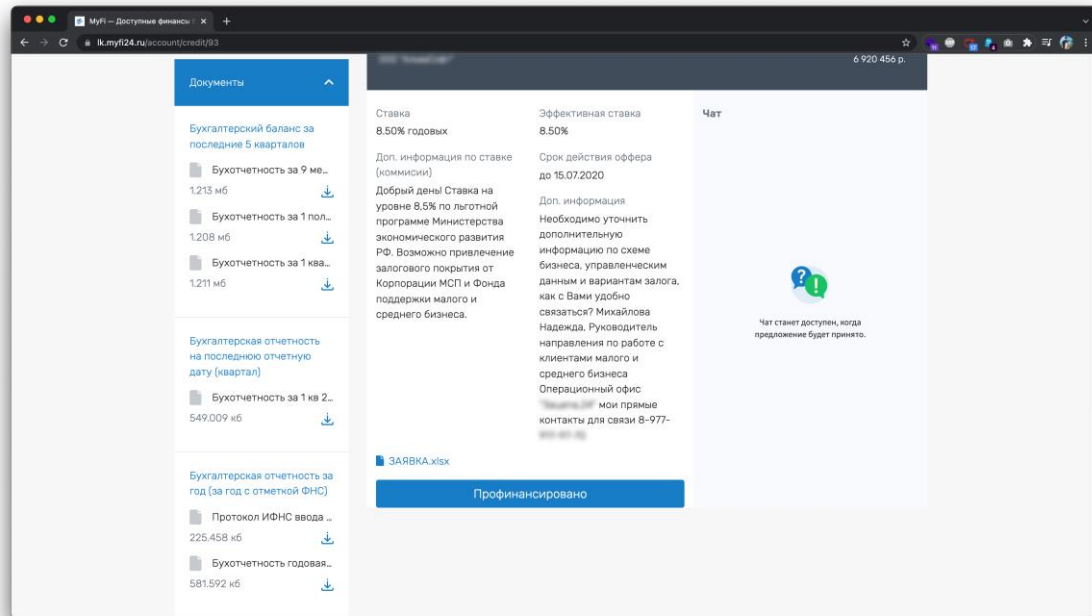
MyFi — Доступные финансы

lk.myfi24.ru/account/credit/93

Документы

Бухгалтерский баланс за последние 5 кварталов

Бухотчетность за 9 ме...
1.213 мб

Бухотчетность за 1 пол...
1.208 мб

Бухотчетность за 1 ква...
1.211 мб

Бухгалтерская отчетность на последнюю отчетную дату (квартал)

Бухотчетность за 1 кв 2...
549.009 кб

Бухгалтерская отчетность за год (за год с отметкой ФНС)

Протокол ИФНС ввода ...
225.458 кб

Бухотчетность годовая...
581.592 кб

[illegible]

6 920 456 р.

Ставка
8.50% годовых

Эффективная ставка
8.50%

Доп. информация по ставке (комиссии)
Добрый день! Ставка на уровне 8.5% по льготной программе Министерства экономического развития РФ. Возможно привлечение залогового покрытия от Корпорации МСП и Фонда поддержки малого и среднего бизнеса.

Срок действия оффера
до 15.07.2020

Доп. информация
Необходимо уточнить дополнительную информацию по схеме бизнеса, управленческим данным и вариантам залога, как с Вами удобно связаться? Михайлова Надежда, Руководитель направления по работе с клиентами малого и среднего бизнеса Операционный офис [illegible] мои прямые контакты для связи 8-977-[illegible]

ЗАЯВКА.xlsx

Профинансировано

Чат

Чат станет доступен, когда предложение будет принято.